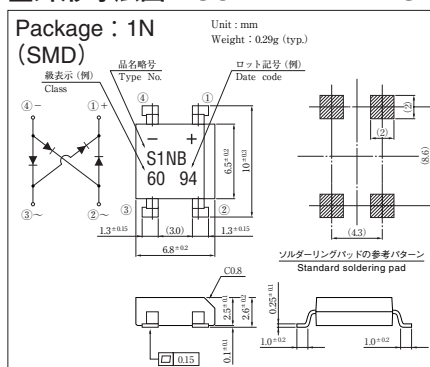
Package：1N
(SMD)

Unit : mm
Weight：0.29g (typ.)

級表示（例）
Class

品名略号
Type No.

ロット記号（例）
Date code

④ −
① +
③ ~
② ~

−
+
S1NB
60 94

④
①
③
②

$6.5^{\pm0.3}$
$10^{\pm0.3}$
$1.3^{\pm0.15}$
(3.0)
$1.3^{\pm0.15}$
$6.8^{\pm0.2}$

(2)
(2)
(8.6)
(4.3)

ソルダーリングパッドの参考パターン
Standard soldering pad

C0.8
$2.5^{\pm0.1}$
$2.6^{\pm0.2}$
$0.1^{\pm0.1}$
0.15

$0.25^{\pm0.1}$
$1.0^{\pm0.2}$
$1.0^{\pm0.2}$